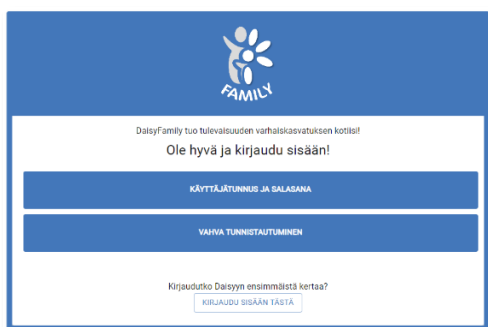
FAMILY

DaisyFamily tuo tulevaisuuden varhaiskasvatuksen kotiisi!

Ole hyvä ja kirjaudu sisään!

KÄYTTÄJÄTUNNUS JA SALASANA

VAHVA TUNNISTAUTUMINEN

Kirjaudutko Daisyyn ensimmäistä kertaa?

KIRJAUDU SISÄÄN TÄSTÄ